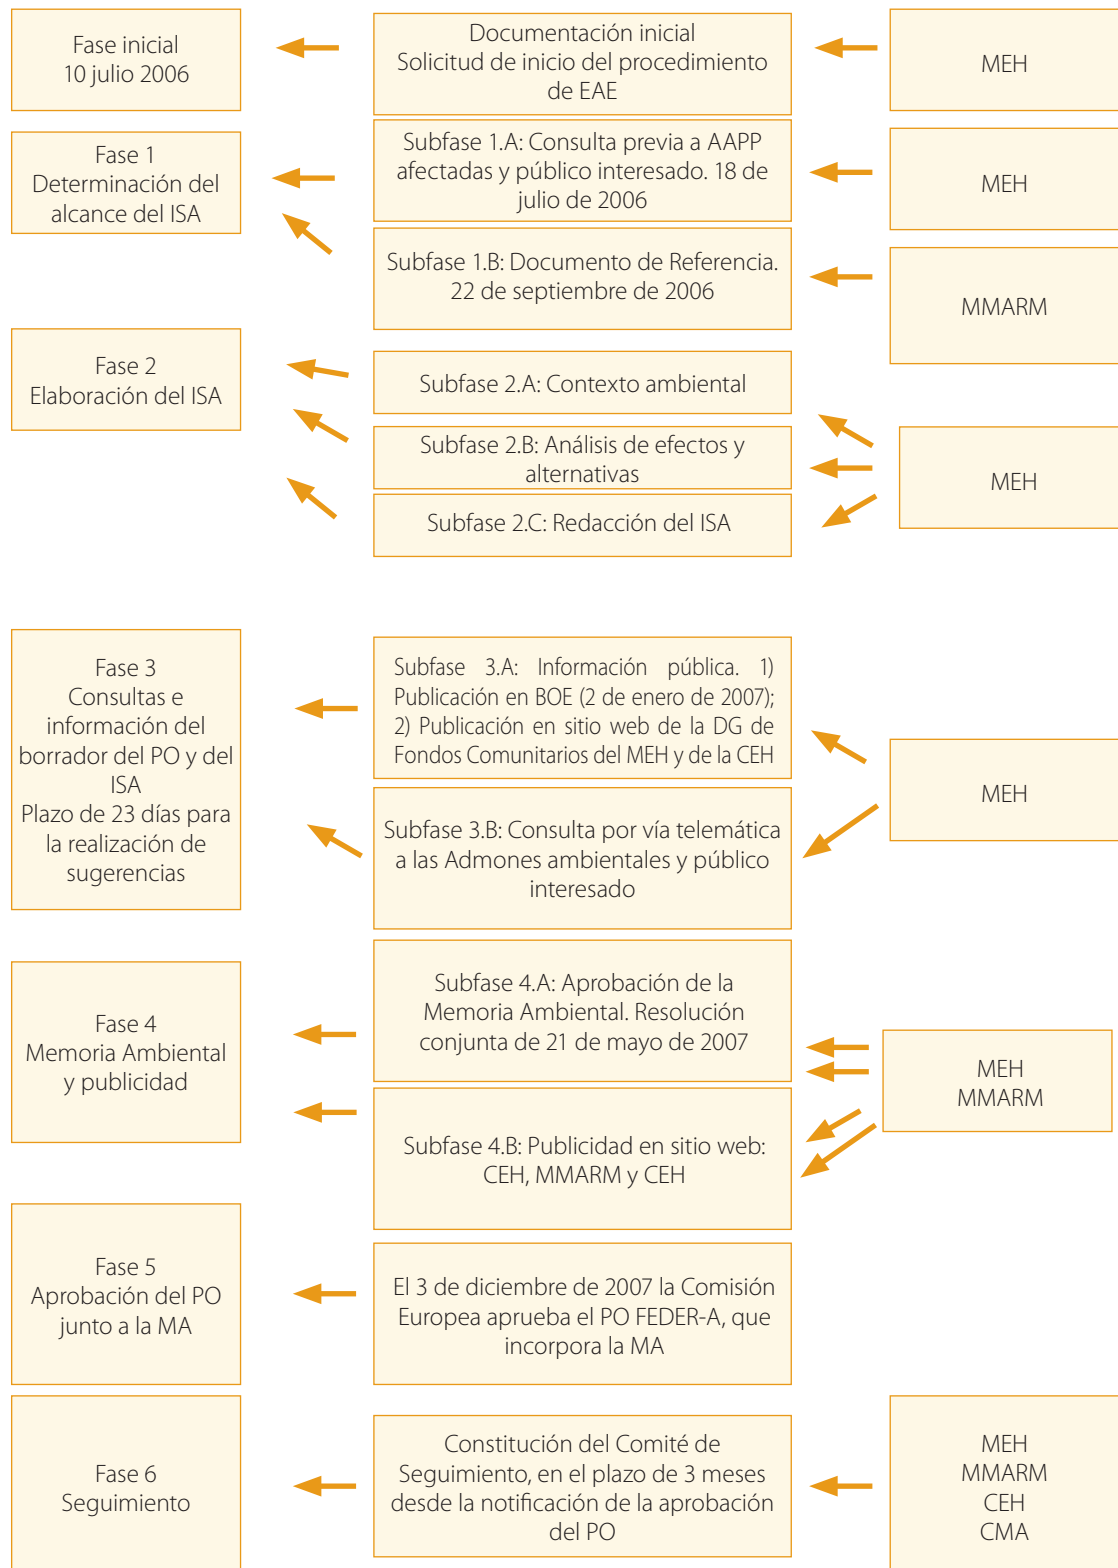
Fase inicial
10 julio 2006

Documentación inicial
Solicitud de inicio del procedimiento de EAE

MEH

Fase 1
Determinación del alcance del ISA

Subfase 1.A: Consulta previa a AAPP afectadas y público interesado. 18 de julio de 2006

MEH

Subfase 1.B: Documento de Referencia. 22 de septiembre de 2006

MMARM

Fase 2
Elaboración del ISA

Subfase 2.A: Contexto ambiental

Subfase 2.B: Análisis de efectos y alternativas

Subfase 2.C: Redacción del ISA

MEH

Fase 3
Consultas e información del borrador del PO y del ISA
Plazo de 23 días para la realización de sugerencias

Subfase 3.A: Información pública. 1) Publicación en BOE (2 de enero de 2007); 2) Publicación en sitio web de la DG de Fondos Comunitarios del MEH y de la CEH

Subfase 3.B: Consulta por vía telemática a las Admones ambientales y público interesado

MEH

Fase 4
Memoria Ambiental y publicidad

Subfase 4.A: Aprobación de la Memoria Ambiental. Resolución conjunta de 21 de mayo de 2007

Subfase 4.B: Publicidad en sitio web: CEH, MMARM y CEH

MEH
MMARM

Fase 5
Aprobación del PO junto a la MA

El 3 de diciembre de 2007 la Comisión Europea aprueba el PO FEDER-A, que incorpora la MA

Fase 6
Seguimiento

Constitución del Comité de Seguimiento, en el plazo de 3 meses desde la notificación de la aprobación del PO

MEH
MMARM
CEH
CMA